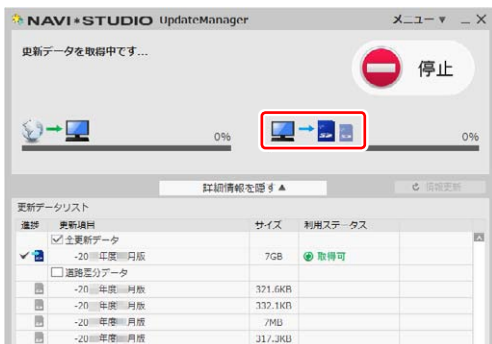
NAVI*STUDIO UpdateManager

メニュー ▼ _ X

更新データを取得中です...

停止

0%

0%

詳細情報を隠す ▲

情報更新

更新データリスト

| 選択 | 更新項目 | サイズ | 利用ステータス |
|---|---|---|---|
| | ☑ 全更新データ | | |
| ✔ | -20 年度 月版 | 7GB | 取得可 |
| | ☐ 道路差分データ | | |
| | -20 年度 月版 | 321.6KB | |
| | -20 年度 月版 | 332.1KB | |
| | -20 年度 月版 | 7MB | |
| | -20 年度 月版 | 317.3KB | |